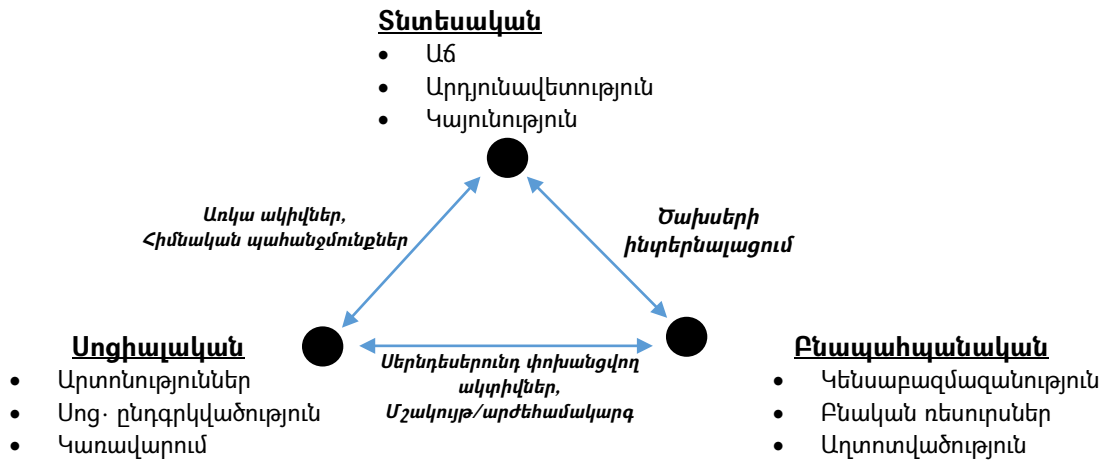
**Տնտեսական**
- Աճ
- Արդյունավետություն
- Կայունություն

Առկա ակիվներ,
Հիմնական պահանջմունքներ

Ծախսերի
ինտերնալացում

**Սոցիալական**
- Արտոնություններ
- Սոց· ընդգրկվածություն
- Կառավարում

Սերնդեսերունդ փոխանցվող
ակտիվներ,
Մշակույթ/արժեհամակարգ

**Բնապահպանական**
- Կենսաբազմազանություն
- Բնական ռեսուրսներ
- Աղտոտվածություն